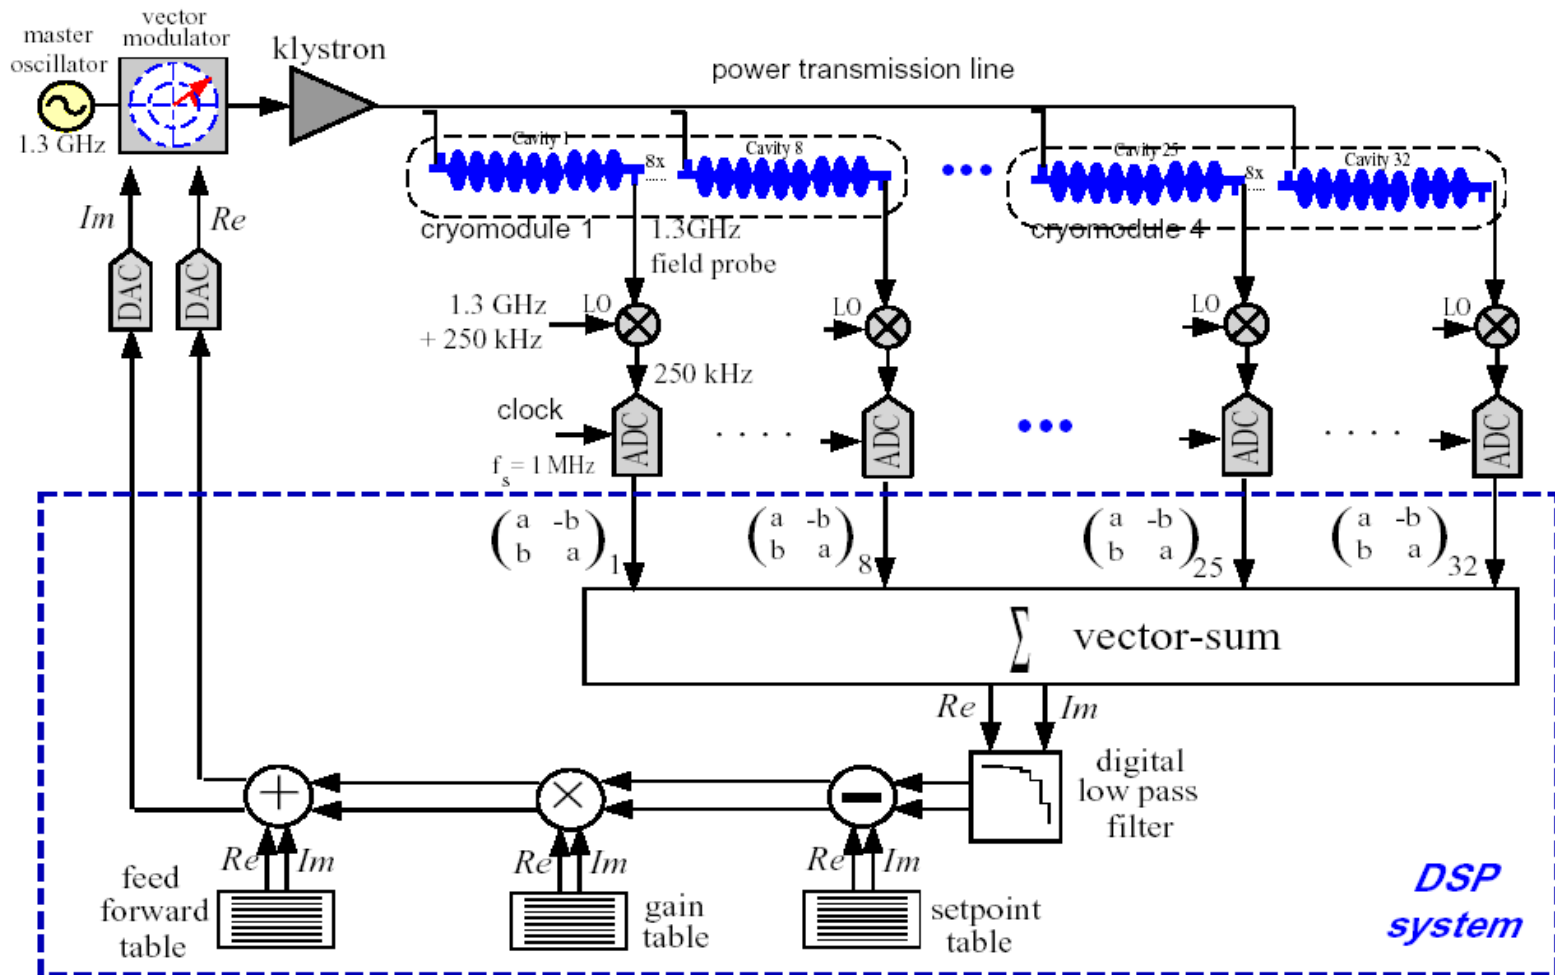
master oscillator

1.3 GHz

vector modulator

klystron

power transmission line

Cavity 1

8x

Cavity 8

Cavity 25

8x

Cavity 32

cryomodule 1

1.3GHz field probe

cryomodule 4

Im

Re

DAC

DAC

1.3 GHz + 250 kHz

LO

LO

LO

LO

250 kHz

clock

$f_s = 1$ MHz

ADC

. . . .

ADC

ADC

. . . .

ADC

$\begin{pmatrix} a & -b \\ b & a \end{pmatrix}_1$

$\begin{pmatrix} a & -b \\ b & a \end{pmatrix}_8$

$\begin{pmatrix} a & -b \\ b & a \end{pmatrix}_{25}$

$\begin{pmatrix} a & -b \\ b & a \end{pmatrix}_{32}$

$\sum$ vector-sum

Re

Im

digital low pass filter

Re

Im

feed forward table

Re

Im

gain table

Re

Im

setpoint table

DSP system